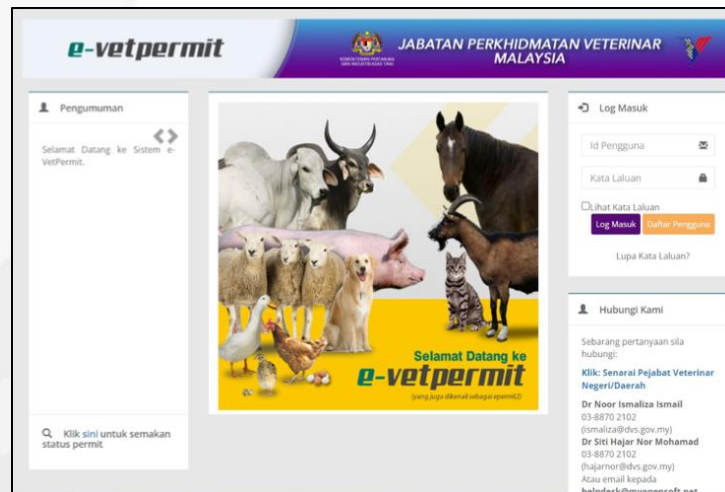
e-vetpermit

KEMENTERIAN PERTANIAN DAN INDUSTRI ASAS TANI

JABATAN PERKHIDMATAN VETERINAR MALAYSIA

Pengumuman

Selamat Datang ke Sistem e-VetPermit.

Klik sini untuk semakan status permit

Selamat Datang ke
e-vetpermit
(yang juga dikenali sebagai epermit2)

Log Masuk

Id Pengguna

Kata Laluan

Lihat Kata Laluan

Log Masuk

Daftar Pengguna

Lupa Kata Laluan?

Hubungi Kami

Sebarang pertanyaan sila hubungi:

Klik: Senarai Pejabat Veterinar Negeri/Daerah

Dr Noor Ismaliza Ismail
03-8870 2102
(ismaliza@dvs.gov.my)
Dr Siti Hajar Nor Mohamad
03-8870 2102
(hajarnor@dvs.gov.my)
Atau email kepada
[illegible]